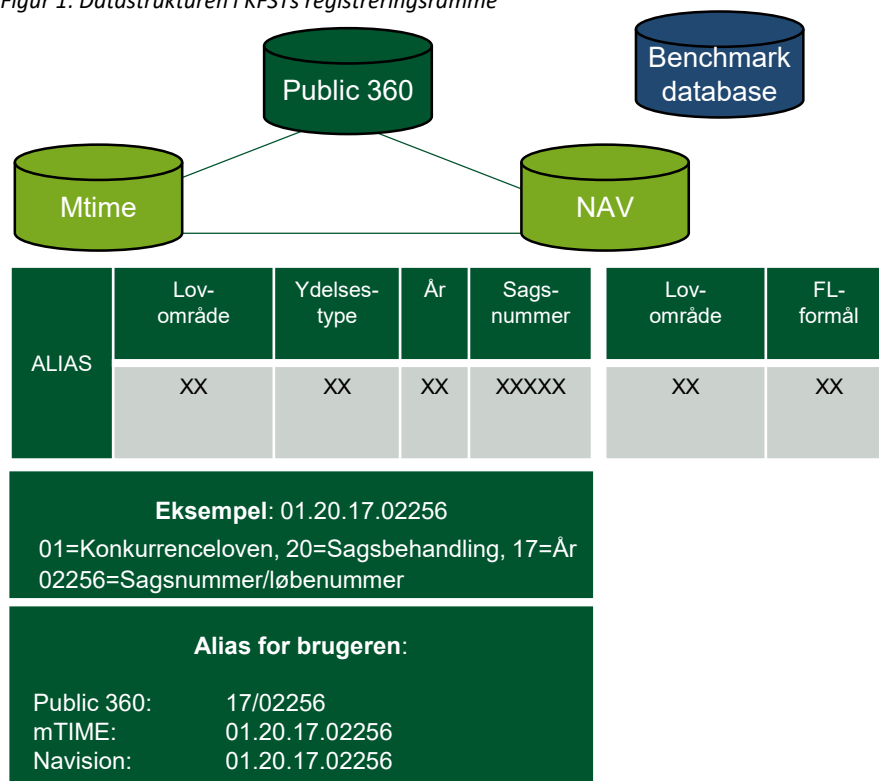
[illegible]gur 1: Datastrukturen i KFSTs registreringsramme

Public 360

Benchmark database

Mtime

NAV

| ALIAS | Lovområde | Ydelsestype | År | Sagsnummer |
|---|---|---|---|---|
| | XX | XX | XX | XXXXX |

| Lovområde | FL-formål |
|---|---|
| XX | XX |

**Eksempel**: 01.20.17.02256

01=Konkurrenceloven, 20=Sagsbehandling, 17=År 02256=Sagsnummer/løbenummer

**Alias for brugeren**:

Public 360: 17/02256
mTIME: 01.20.17.02256
Navision: 01.20.17.02256